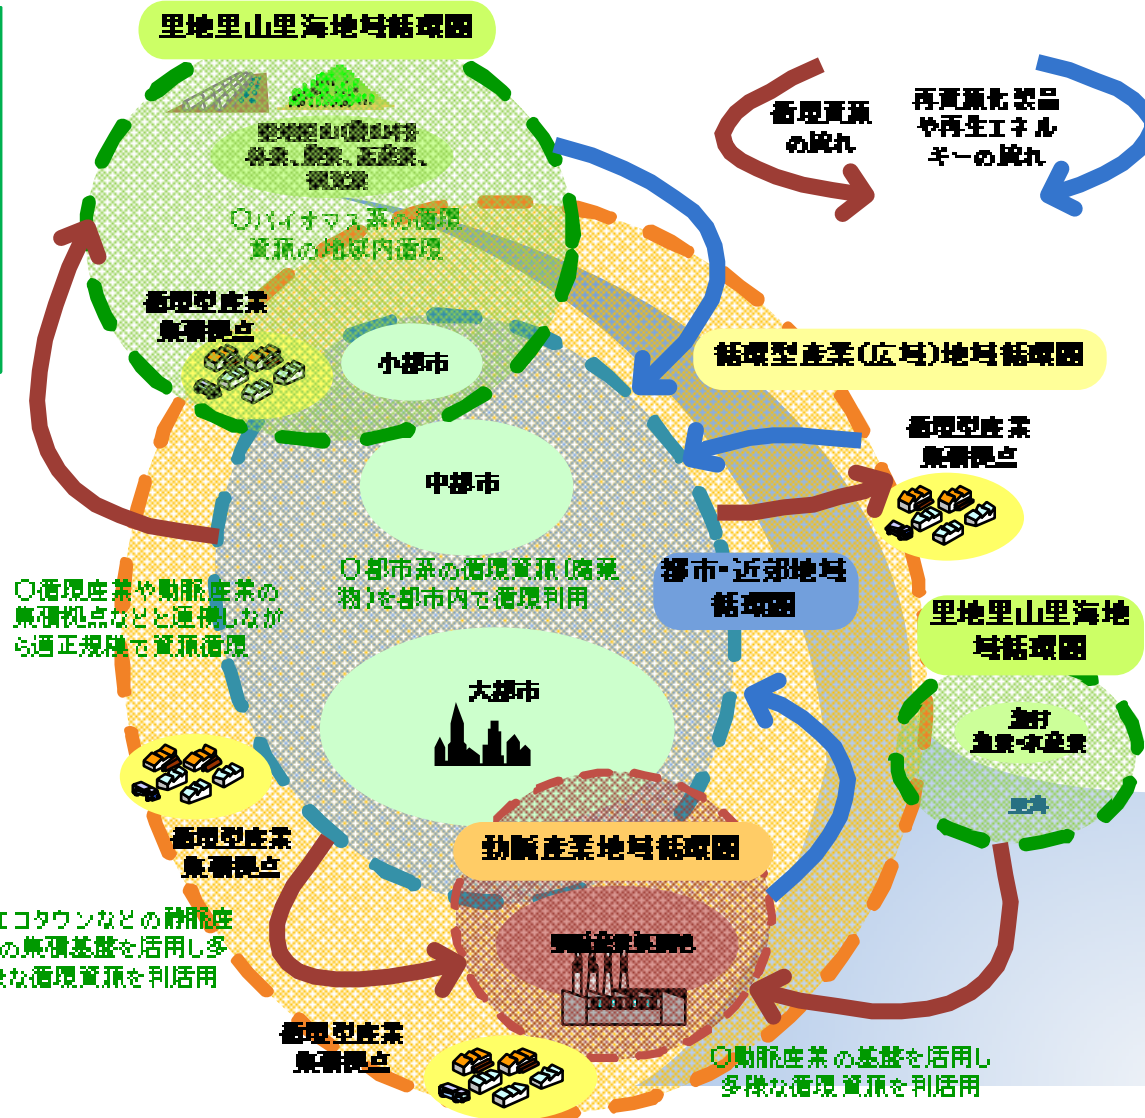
里地里山里海地域循環圏

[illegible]
林業、農業、畜産業、
漁業

○バイオマス系の循環
資源の地域内循環

循環型産業
集積拠点

小都市

中都市

大都市

○都市系の循環資源(廃棄物)を都市内で循環利用

都市・近郊地域
循環圏

循環資源
の流れ

再資源化製品
や再生エネル
ギーの流れ

循環型産業(広域)地域循環圏

循環型産業
集積拠点

里地里山里海地
域循環圏

漁村
漁業・水産業

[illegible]

○循環産業や動脈産業の集積拠点などと連携しながら適正規模で資源循環

循環型産業
集積拠点

動脈産業地域循環圏

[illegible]

エコタウンなどの静脈産
の集積基盤を活用し多
様な循環資源を利活用

循環型産業
集積拠点

○動脈産業の基盤を活用し
多様な循環資源を利活用